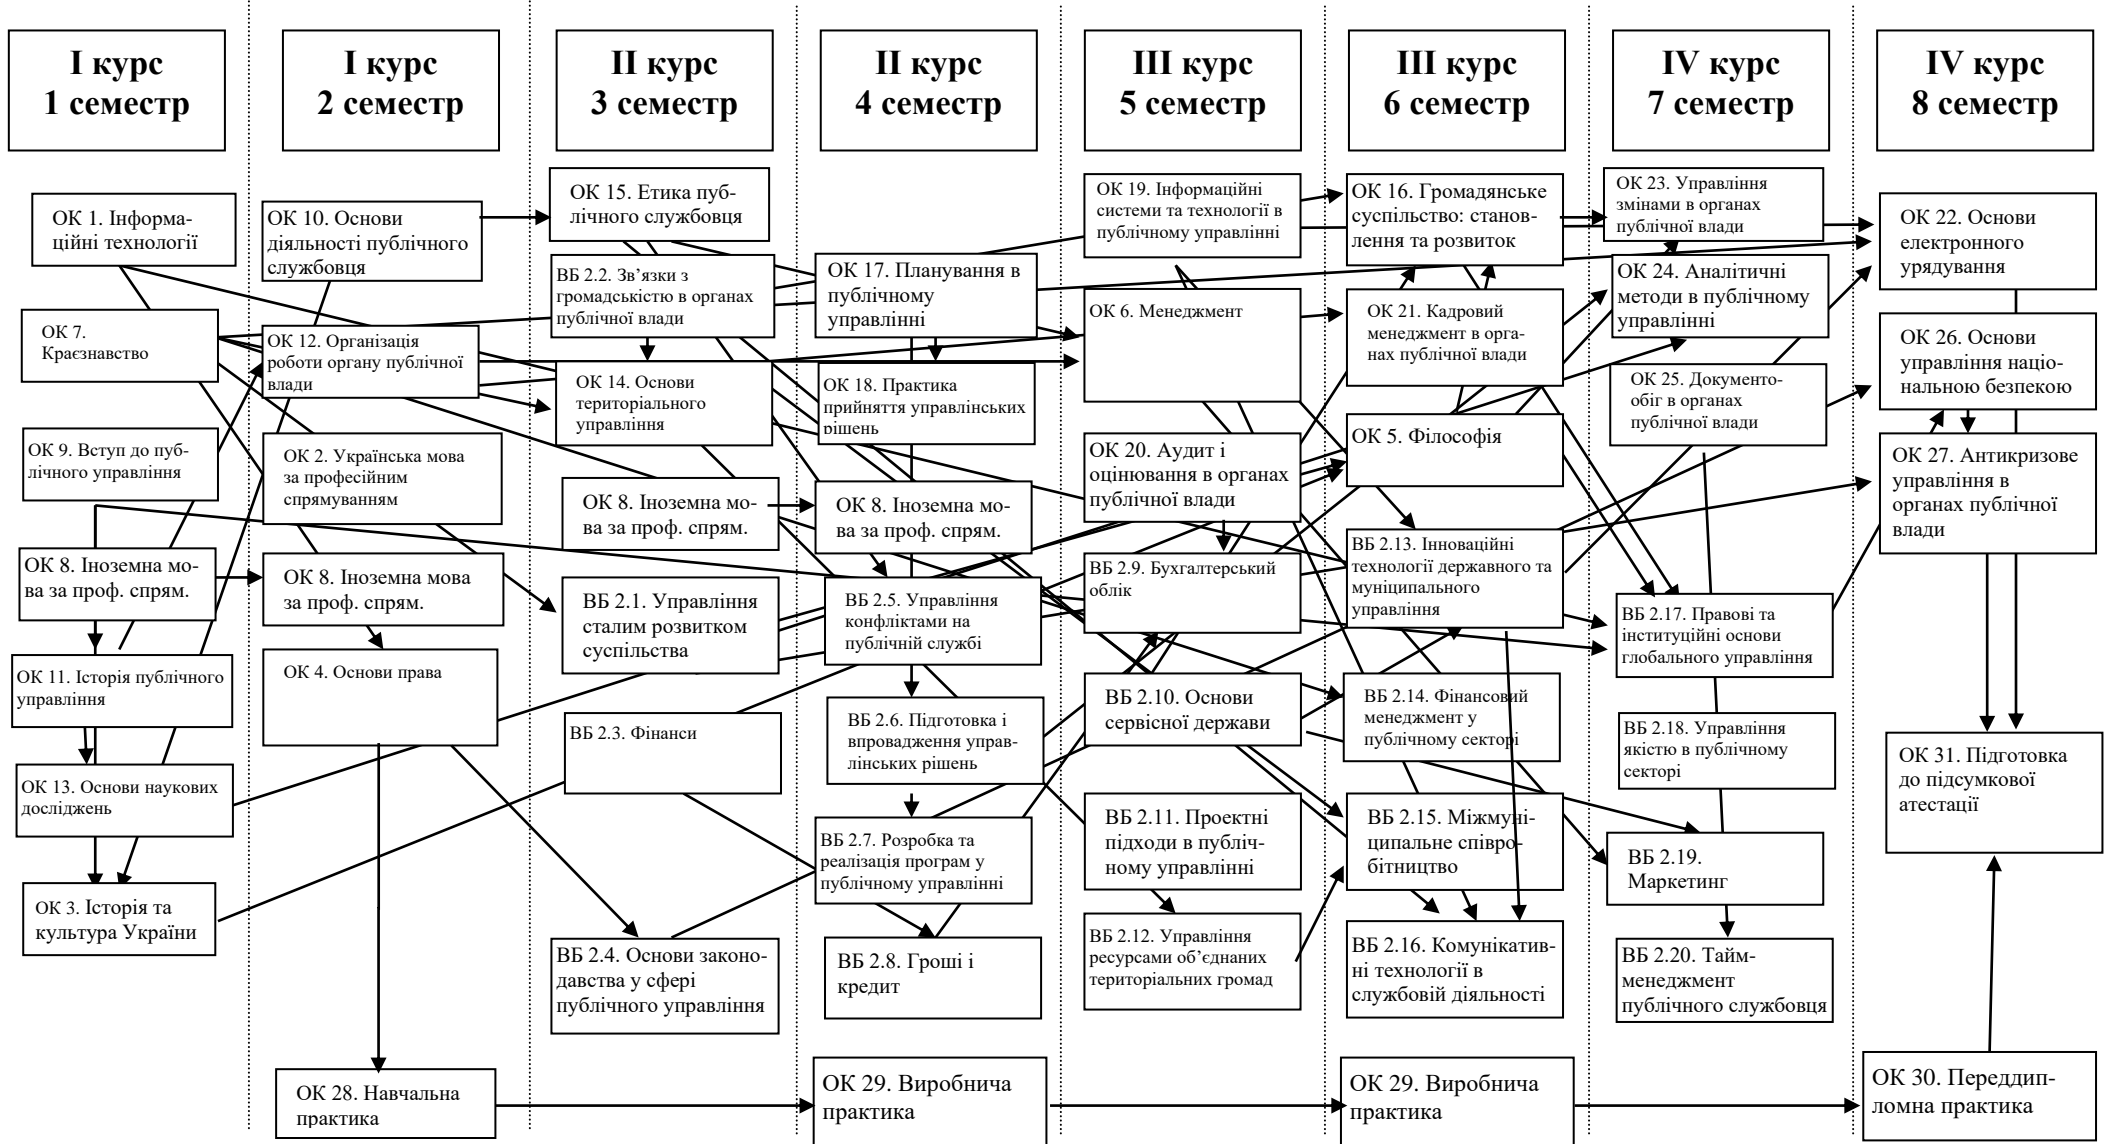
І курс
1 семестр

І курс
2 семестр

ІІ курс
3 семестр

ІІ курс
4 семестр

ІІІ курс
5 семестр

ІІІ курс
6 семестр

IV курс
7 семестр

IV курс
8 семестр

ОК 1. Інформаційні технології

ОК 7. Краєзнавство

ОК 9. Вступ до публічного управління

ОК 8. Іноземна мова за проф. спрям.

ОК 11. Історія публічного управління

ОК 13. Основи наукових досліджень

ОК 3. Історія та культура України

ОК 10. Основи діяльності публічного службовця

ОК 12. Організація роботи органу публічної влади

ОК 2. Українська мова за професійним спрямуванням

ОК 8. Іноземна мова за проф. спрям.

ОК 4. Основи права

ОК 28. Навчальна практика

ОК 15. Етика публічного службовця

ВБ 2.2. Зв’язки з громадськістю в органах публічної влади

ОК 14. Основи територіального управління

ОК 8. Іноземна мова за проф. спрям.

ВБ 2.1. Управління сталим розвитком суспільства

ВБ 2.3. Фінанси

ВБ 2.4. Основи законодавства у сфері публічного управління

ОК 17. Планування в публічному управлінні

ОК 18. Практика прийняття управлінських рішень

ОК 8. Іноземна мова за проф. спрям.

ВБ 2.5. Управління конфліктами на публічній службі

ВБ 2.6. Підготовка і впровадження управлінських рішень

ВБ 2.7. Розробка та реалізація програм у публічному управлінні

ВБ 2.8. Гроші і кредит

ОК 29. Виробнича практика

ОК 19. Інформаційні системи та технології в публічному управлінні

ОК 6. Менеджмент

ОК 20. Аудит і оцінювання в органах публічної влади

ВБ 2.9. Бухгалтерський облік

ВБ 2.10. Основи сервісної держави

ВБ 2.11. Проектні підходи в публічному управлінні

ВБ 2.12. Управління ресурсами об’єднаних територіальних громад

ОК 16. Громадянське суспільство: становлення та розвиток

ОК 21. Кадровий менеджмент в органах публічної влади

ОК 5. Філософія

ВБ 2.13. Інноваційні технології державного та муніципального управління

ВБ 2.14. Фінансовий менеджмент у публічному секторі

ВБ 2.15. Міжмуніципальне співробітництво

ВБ 2.16. Комунікативні технології в службовій діяльності

ОК 29. Виробнича практика

ОК 23. Управління змінами в органах публічної влади

ОК 24. Аналітичні методи в публічному управлінні

ОК 25. Документообіг в органах публічної влади

ВБ 2.17. Правові та інституційні основи глобального управління

ВБ 2.18. Управління якістю в публічному секторі

ВБ 2.19. Маркетинг

ВБ 2.20. Тайм-менеджмент публічного службовця

ОК 22. Основи електронного урядування

ОК 26. Основи управління національною безпекою

ОК 27. Антикризове управління в органах публічної влади

ОК 31. Підготовка до підсумкової атестації

ОК 30. Переддипломна практика